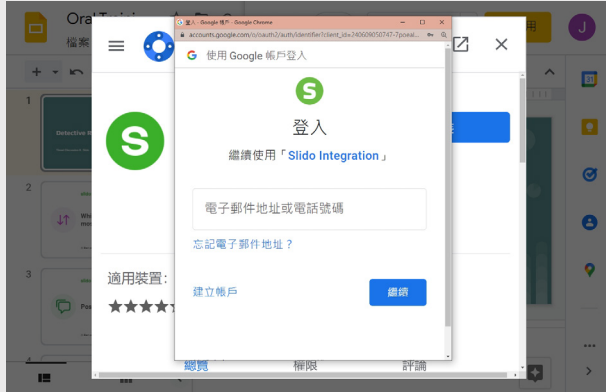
OralTraini
檔案

登入 - Google 帳戶 - Google Chrome
accounts.google.com/o/oauth2/auth/identifier?client_id=240609050747-7poeai...

使用 Google 帳戶登入

登入
繼續使用「Slido Integration」

電子郵件地址或電話號碼

忘記電子郵件地址？

建立帳戶
繼續

1
Detective
2
Wh
3
Fe

適用裝置：

總覽
權限
評論
J